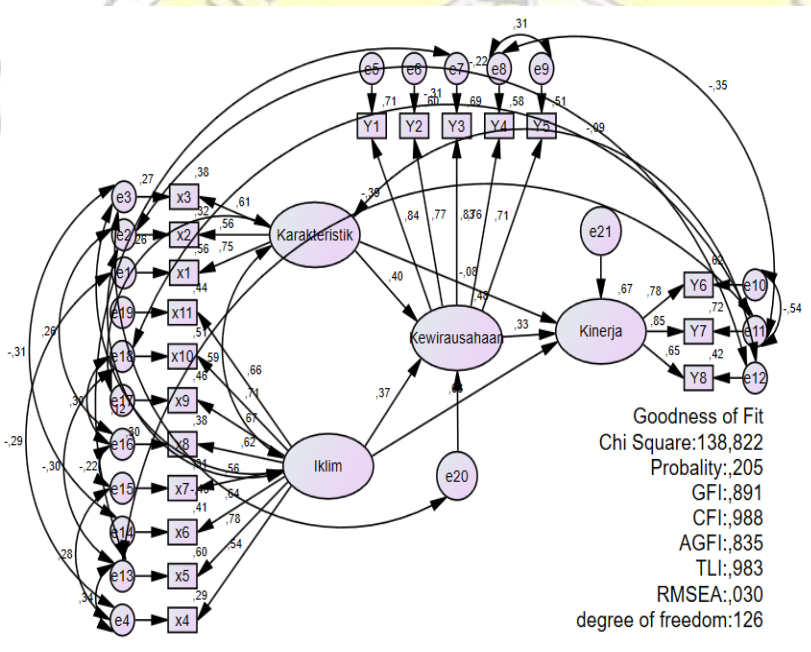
,31
,22
e5 e6 e7 e8 e9
-,35
,71 ,60 -,31 ,69 ,58 ,51
Y1 Y2 Y3 Y4 Y5
-,09
,27 ,38
e3 x3
,32 ,61
-,39
e2 x2 ,56
,26
,56 ,75
Karakteristik
,84 ,77 ,83 ,76 ,71
e21
e1 x1
,44
-,08
,67
,82
,78
Y6 e10
e19 x11
,40
,46
Kinerja
,72
,26
,51
Kewirausahaan
,33
,85
Y7 e11
-,54
e18 x10 ,59
,66
,65
,42
-,31
,46
Y8 e12
,71
,37
,69
,30
e17 x9
,42
,38
,67
Goodness of Fit
,30
e16 x8
,62
Chi Square:138,822
-,29
-,30 -,22
e15 x7
,51 ,56
,40
Iklim
Probality:,205
,64
e20
GFI:,891
,41
e14 x6
,78
CFI:,988
,60
,54
AGFI:,835
,28
e13 x5
TLI:,983
,29
RMSEA:,030
,34
e4 x4
degree of freedom:126